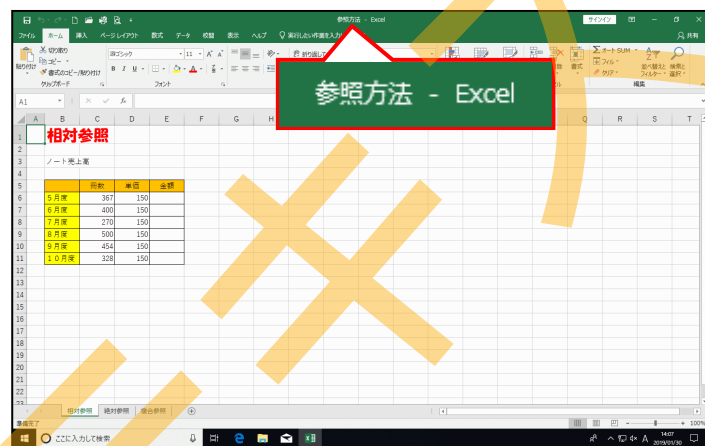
参照方法 - Excel

サインイン

ファイル ホーム 挿入 ページレイアウト 数式 データ 校閲 表示 ヘルプ 実行したい作業を入力

共有

切り取り
コピー
書式のコピー/貼り付け
貼り付け
クリップボード

游ゴシック
11
B I U
フォント

折り返して

書式

オート SUM
フィル
クリア
並べ替えと フィルター
検索と 選択
編集

参照方法 - Excel

A1

fx

相対参照

ノート売上高

| | 冊数 | 単価 | 金額 |
|---|---|---|---|
| 5月度 | 367 | 150 | |
| 6月度 | 400 | 150 | |
| 7月度 | 270 | 150 | |
| 8月度 | 500 | 150 | |
| 9月度 | 454 | 150 | |
| 10月度 | 328 | 150 | |

相対参照 絶対参照 複合参照

準備完了

100%

ここに入力して検索

14:07
2019/01/30